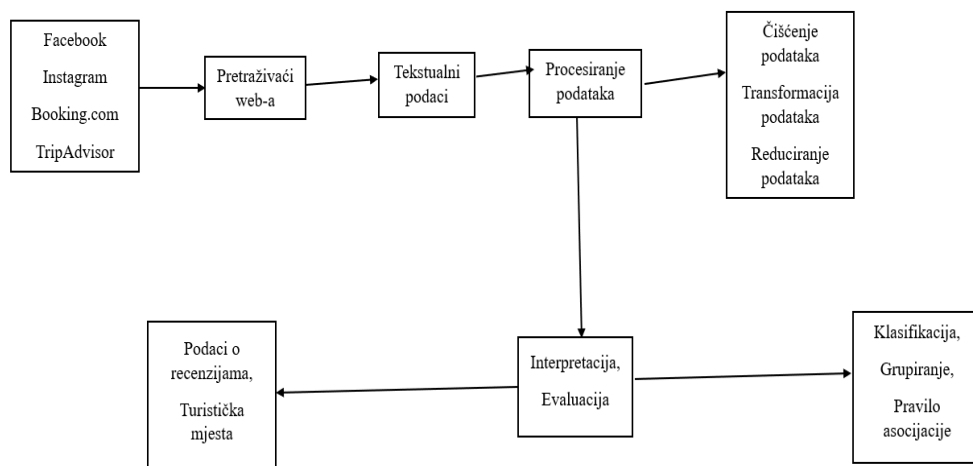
Facebook
Instagram
Booking.com
TripAdvisor

Pretraživaći web-a

Tekstualni podaci

Procesiranje podataka

Čišćenje podataka
Transformacija podataka
Reduciranje podataka

Interpretacija,
Evaluacija

Podaci o recenzijama,
Turistička mjesta

Klasifikacija,
Grupiranje,
Pravilo asocijacije